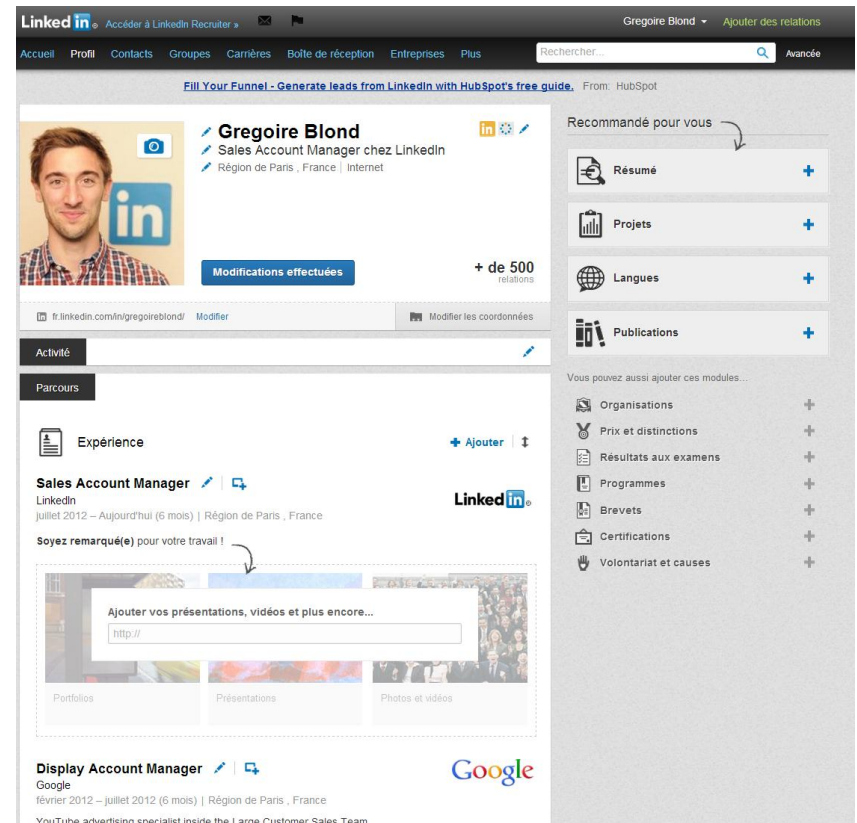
Linked in. Accéder à LinkedIn Recruiter »

Gregoire Blond ▾ Ajouter des relations

Accueil Profil Contacts Groupes Carrières Boîte de réception Entreprises Plus

Rechercher...

Avancée

Fill Your Funnel - Generate leads from LinkedIn with HubSpot's free guide. From: HubSpot

Gregoire Blond

Sales Account Manager chez LinkedIn

Région de Paris , France | Internet

Modifications effectuées

+ de 500 relations

fr.linkedin.com/in/gregoireblond/ Modifier

Modifier les coordonnées

Activité

Parcours

Expérience

Ajouter

Sales Account Manager

LinkedIn

juillet 2012 – Aujourd'hui (6 mois) | Région de Paris , France

Linked in.

Soyez remarqué(e) pour votre travail !

Ajouter vos présentations, vidéos et plus encore...

http://

Portfolios

Présentations

Photos et vidéos

Display Account Manager

Google

février 2012 – juillet 2012 (6 mois) | Région de Paris , France

Google

YouTube advertising specialist inside the Large Customer Sales Team

Recommandé pour vous

Résumé

Projets

Langues

Publications

Vous pouvez aussi ajouter ces modules...

Organisations

Prix et distinctions

Résultats aux examens

Programmes

Brevets

Certifications

Volontariat et causes